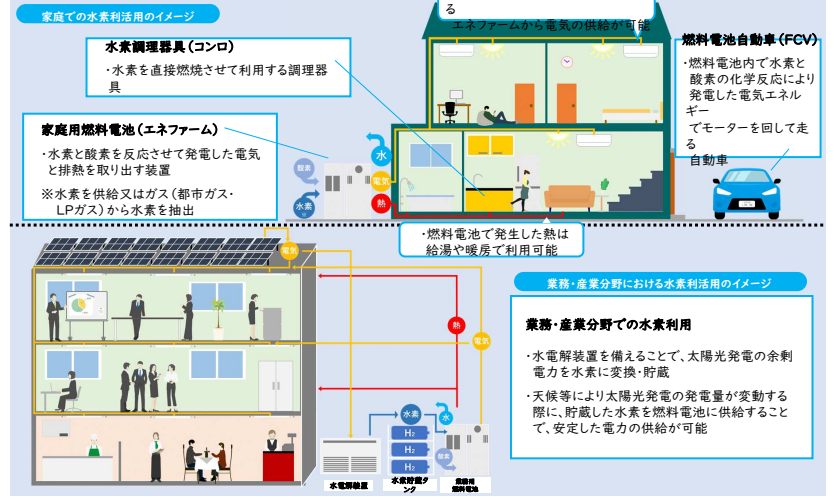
家庭での水素利活用のイメージ

る
エネファームから電気の供給が可能

水素調理器具（コンロ）

・水素を直接燃焼させて利用する調理器具

燃料電池自動車（FCV）

・燃料電池内で水素と酸素の化学反応により発電した電気エネルギーでモーターを回して走る自動車

家庭用燃料電池（エネファーム）

・水素と酸素を反応させて発電した電気と排熱を取り出す装置

※水素を供給又はガス（都市ガス・LPガス）から水素を抽出

酸素
水素
水
電気
熱

・燃料電池で発生した熱は給湯や暖房で利用可能

電気
熱
電気

業務・産業分野における水素利活用のイメージ

業務・産業分野での水素利用

・水電解装置を備えることで、太陽光発電の余剰電力を水素に変換・貯蔵

・天候等により太陽光発電の発電量が変動する際に、貯蔵した水素を燃料電池に供給することで、安定した電力の供給が可能

水素
酸素
水
$H_2$
$H_2$
$H_2$

水電解装置
水素貯蔵タンク
業務用燃料電池